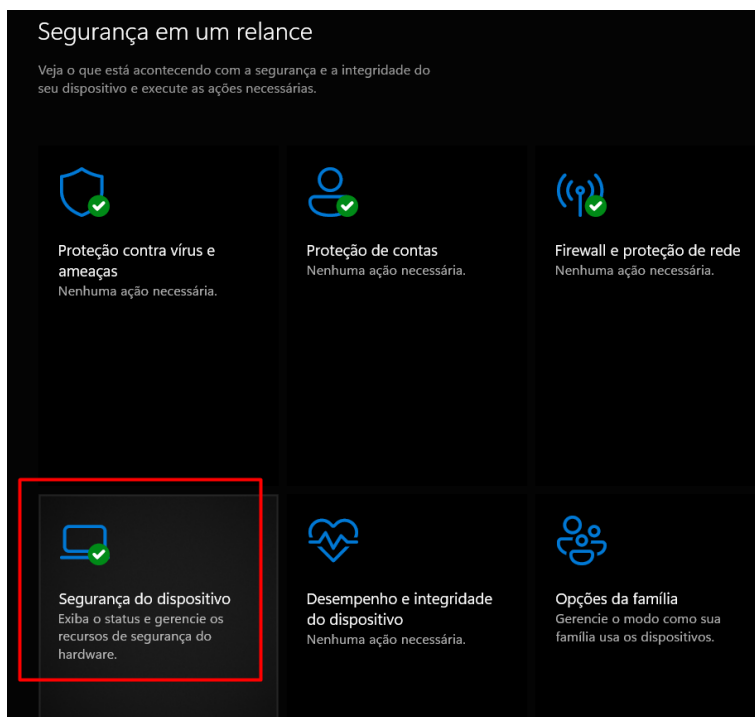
Segurança em um relance

Veja o que está acontecendo com a segurança e a integridade do seu dispositivo e execute as ações necessárias.

Proteção contra vírus e ameaças
Nenhuma ação necessária.

Proteção de contas
Nenhuma ação necessária.

Firewall e proteção de rede
Nenhuma ação necessária.

Segurança do dispositivo
Exiba o status e gerencie os recursos de segurança do hardware.

Desempenho e integridade do dispositivo
Nenhuma ação necessária.

Opções da família
Gerencie o modo como sua família usa os dispositivos.